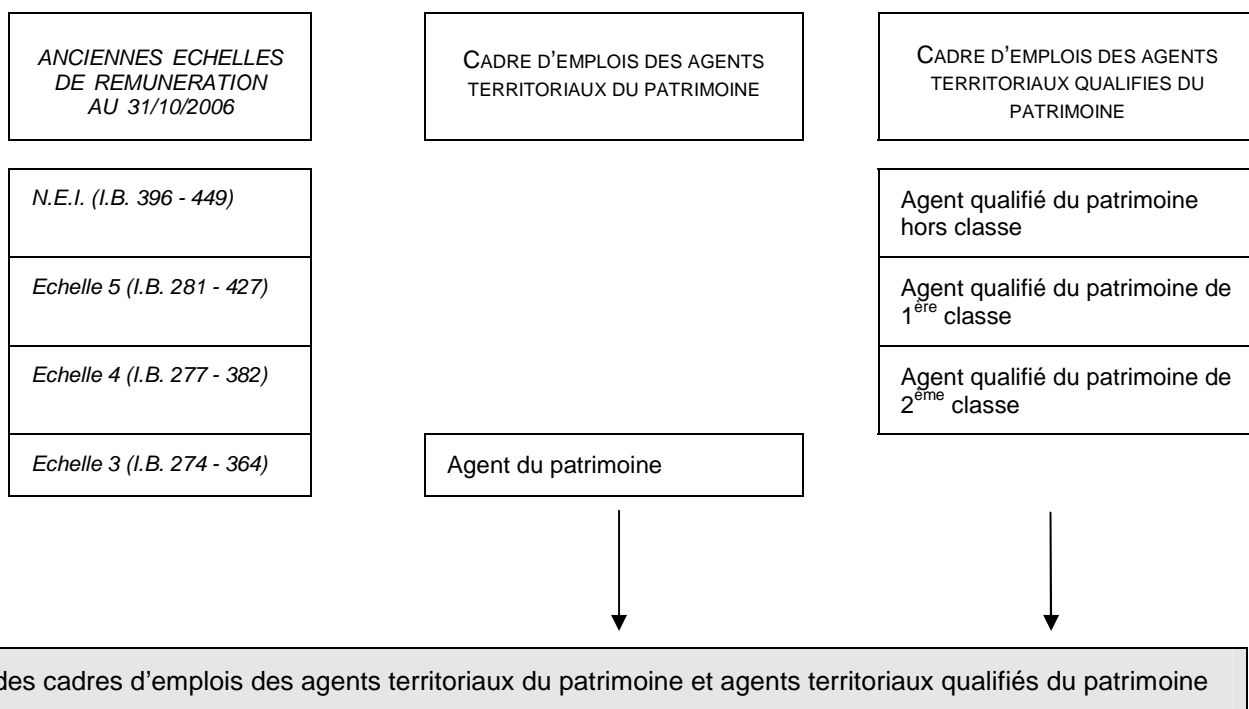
ANCIENNES ECHELLES DE REMUNERATION AU 31/10/2006

CADRE D'EMPLOIS DES AGENTS TERRITORIAUX DU PATRIMOINE

CADRE D'EMPLOIS DES AGENTS TERRITORIAUX QUALIFIES DU PATRIMOINE

N.E.I. (I.B. 396 - 449)

Agent qualifié du patrimoine hors classe

Echelle 5 (I.B. 281 - 427)

Agent qualifié du patrimoine de 1$^{ère}$ classe

Echelle 4 (I.B. 277 - 382)

Agent qualifié du patrimoine de 2$^{ème}$ classe

Echelle 3 (I.B. 274 - 364)

Agent du patrimoine

des cadres d'emplois des agents territoriaux du patrimoine et agents territoriaux qualifiés du patrimoine